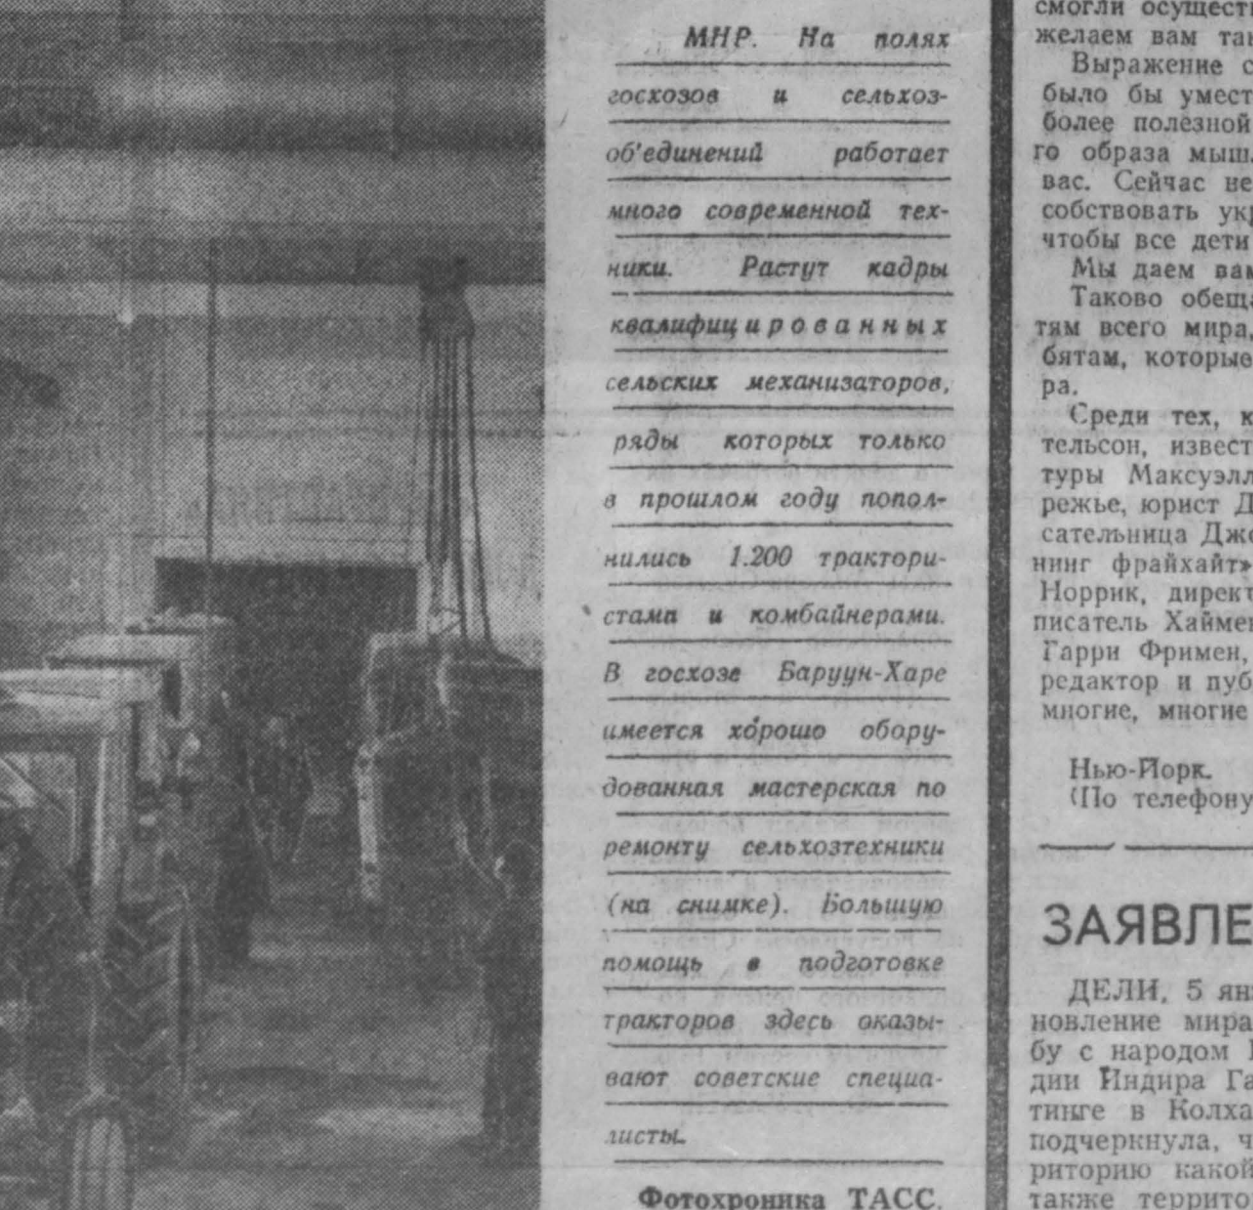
МНР. На полях госхозов и сельхозоб'единений работает много современной техники. Растут кадры квалифицированных сельских механизаторов, ряды которых только в прошлом году пополнились 1.200 трактористами и комбайнерами. В госхозе Баруун-Харе имеется хорошо оборудованная мастерская по ремонту сельхозтехники (на снимке). Большую помощь в подготовке тракторов здесь оказывают советские специалисты.

Фотохроника ТАСС.

смогли осущест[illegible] желаем вам та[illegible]

Выражение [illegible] было бы умест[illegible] более полезной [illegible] го образа мыш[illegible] вас. Сейчас не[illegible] собствовать укр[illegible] чтобы все дети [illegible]

Мы даем ва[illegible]

Таково обещ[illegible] тям всего мира, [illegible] бятам, которые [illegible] ра.

Среди тех, к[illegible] тельсон, извест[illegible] туры Максуэлл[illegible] режье, юрист Д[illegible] сательница Джо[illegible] ниг фрайхайт» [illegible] Норрик, директ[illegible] писатель Хайме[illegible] Гарри Фримен, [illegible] редактор и пуб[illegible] многие, многие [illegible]

Нью-Йорк.
(По телефону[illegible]

ЗАЯВЛЕ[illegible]

ДЕЛИ, 5 ян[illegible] новление мира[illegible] бу с народом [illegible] дии Индира Га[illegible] тинге в Колха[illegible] подчеркнула, ч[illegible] риторию какой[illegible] также террито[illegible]